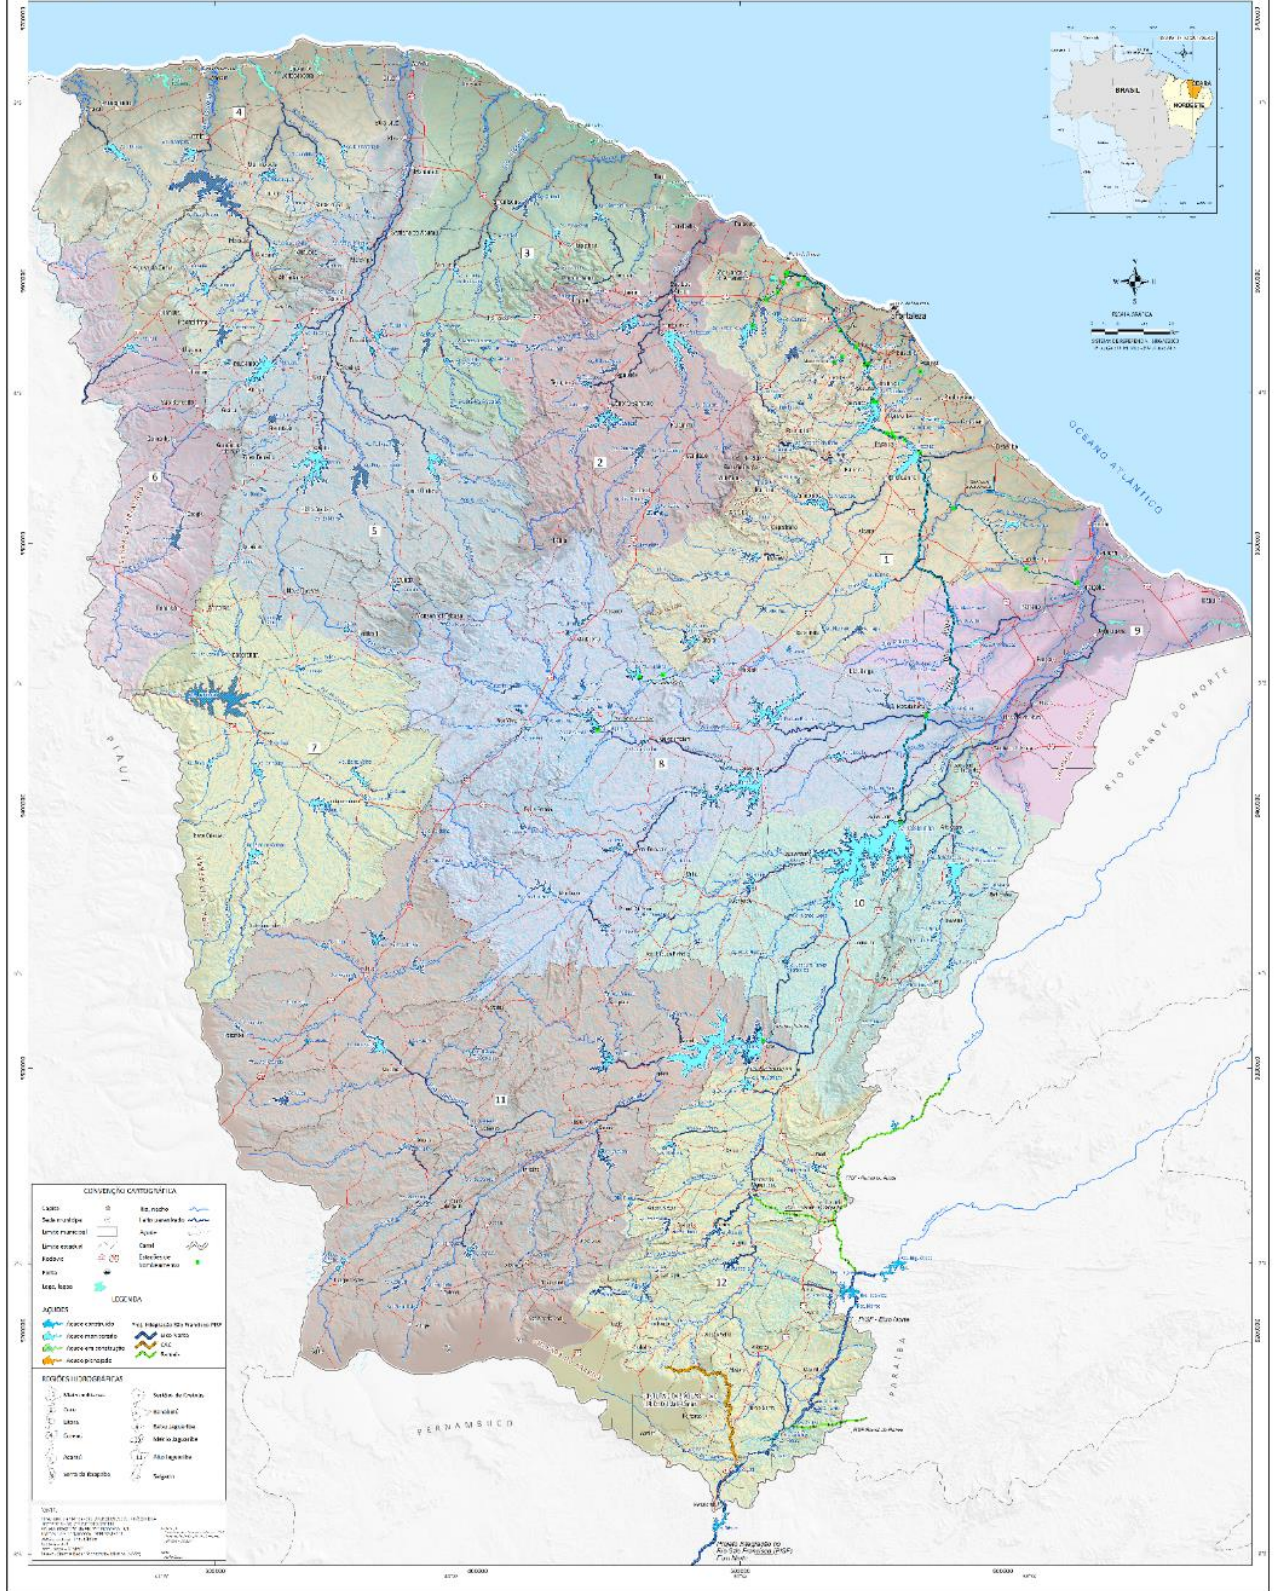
BRASIL
NORDESTE
CEARÁ

ESCALA GRÁFICA

Fortaleza

OCEANO ATLÂNTICO

RIO GRANDE DO NORTE

PIAUÍ

PERNAMBUCO

PARAÍBA

1
2
3
4
5
6
7
8
9
10
11
12

CONVENÇÃO CARTOGRÁFICA
Capital
Sede municipal
Limite municipal
Limite estadual
Rodovia
Porto
Lago, lagoa
Rio, riacho
Canal
Estações de bombeamento

LEGENDA
AÇUDES
Açude construído
Açude monitorado
Açude em construção
Açude principal

Proj. Integração Rio São Francisco (PISF)
Eixo Norte
CAC

REGIÕES HIDROGRÁFICAS
Metropolitana
Curu
Litoral
Coreaú
Acaraú
Serra da Ibiapaba
Sertões de Crateús
Banabuiú
Baixo Jaguaribe
Médio Jaguaribe
Alto Jaguaribe
Salgado

Projeto Integração do Rio São Francisco (PISF)
Eixo Norte

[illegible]